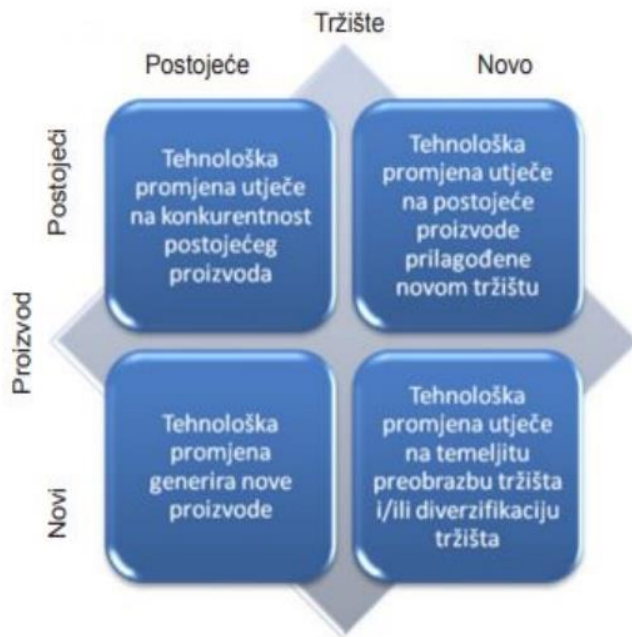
Tržište

Postojeće

Novo

Postojeći

Tehnološka promjena utječe na konkurentnost postojećeg proizvoda

Tehnološka promjena utječe na postojeće proizvode prilagođene novom tržištu

Proizvod

Novi

Tehnološka promjena generira nove proizvode

Tehnološka promjena utječe na temeljitu preobrazbu tržišta i/ili diverzifikaciju tržišta